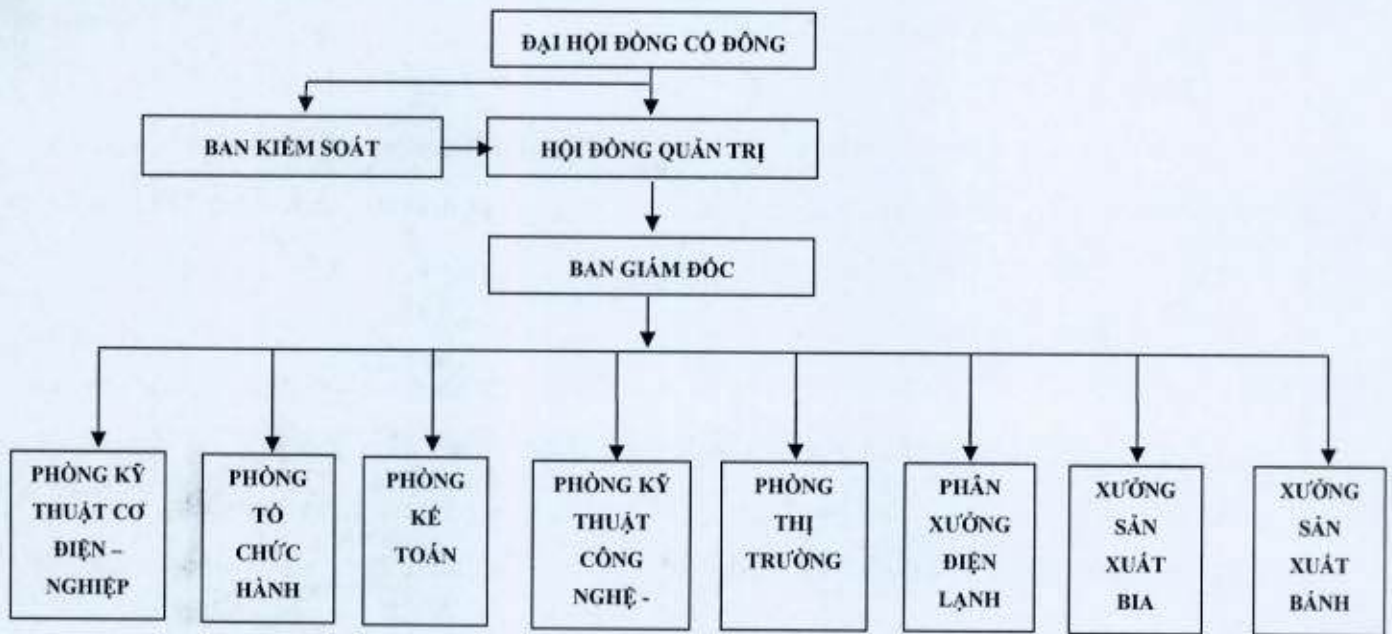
ĐẠI HỘI ĐỒNG CỔ ĐÔNG

BAN KIỂM SOÁT

HỘI ĐỒNG QUẢN TRỊ

BAN GIÁM ĐỐC

PHÒNG KỸ THUẬT CƠ ĐIỆN – NGHIỆP

PHÒNG TỔ CHỨC HÀNH

PHÒNG KẾ TOÁN

PHÒNG KỸ THUẬT CÔNG NGHỆ -

PHÒNG THỊ TRƯỜNG

PHÂN XƯỞNG ĐIỆN LẠNH

XƯỞNG SẢN XUẤT BIA

XƯỞNG SẢN XUẤT BÁNH